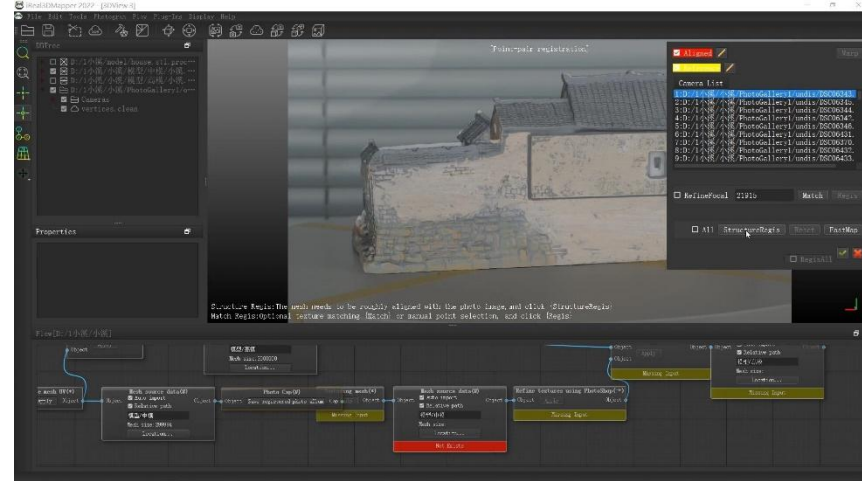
iReal3DMapper 2022 - [3DView:1]

File Edit Tools Photogrammetry Flow Flow-Tag Display Help

3DTree

D:/1小溪/model/house.stl.proc...
D:/1小溪/小溪/模型/小溪/小溪...
D:/1小溪/小溪/模型/石桥/小溪...
D:/1小溪/小溪/PhotoGallery1/u...
Cameras
vertices.clean

[Point-pair registration]

Aligned
Camera List
1:D:/1小溪/小溪/PhotoGallery1/undis/DSC06343.
2:D:/1小溪/小溪/PhotoGallery1/undis/DSC06345.
3:D:/1小溪/小溪/PhotoGallery1/undis/DSC06344.
4:D:/1小溪/小溪/PhotoGallery1/undis/DSC06347.
5:D:/1小溪/小溪/PhotoGallery1/undis/DSC06346.
6:D:/1小溪/小溪/PhotoGallery1/undis/DSC06421.
7:D:/1小溪/小溪/PhotoGallery1/undis/DSC06370.
8:D:/1小溪/小溪/PhotoGallery1/undis/DSC06432.
9:D:/1小溪/小溪/PhotoGallery1/undis/DSC06433.

RefineFocal 2191b Match Regis
All StructureRegis Reset FastMap
RegisAll

Properties

Structure Regis:The mesh needs to be roughly aligned with the photo image, and click <StructureRegis>
Match Regis:Optional texture matching [Match] or manual point selection, and click [Regis]

Flow[D:/1小溪/小溪]

Object
Mesh size:3000000
Location...
Mesh source data(0)
Auto import
Relative path
Mesh size:2000000
Location...
Photo Cam(0)
Save registered photo album
Missing Input
Mesh source data(0)
Auto import
Relative path
Mesh size:
Location...
Not Exists
Refine textures using PhotoShop(**)
Missing Input
Relative path
Mesh size:
Location...
Missing Input